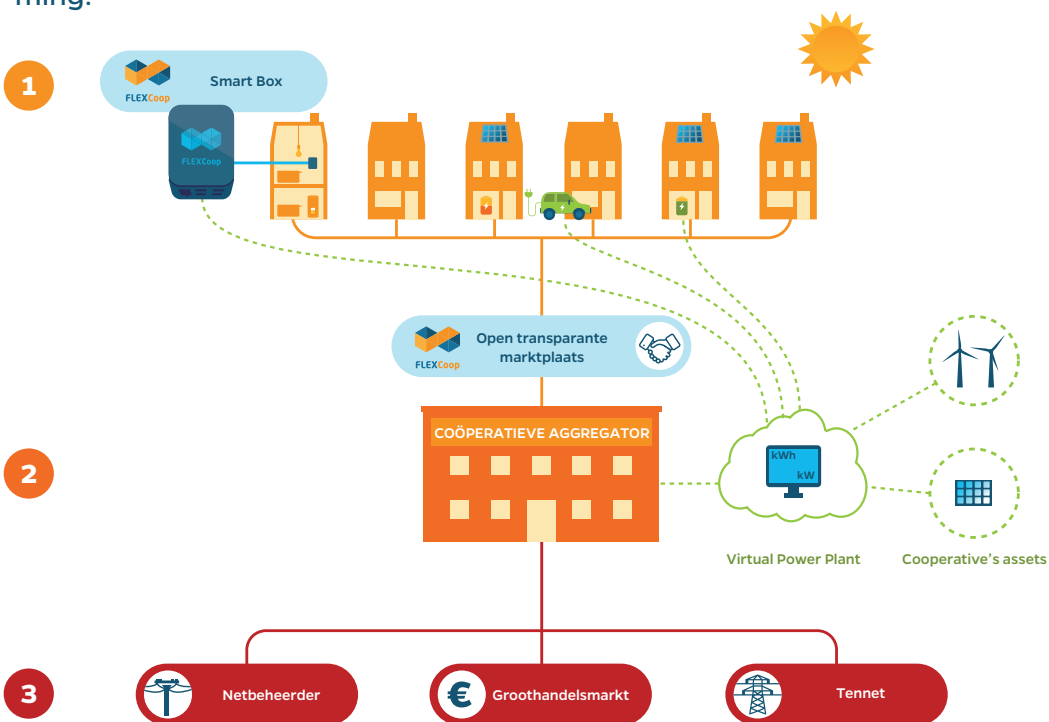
ming.

1

FLEXCoop

Smart Box

FLEXCoop

FLEXCoop

Open transparante marktplaats

COÖPERATIEVE AGGREGATOR

2

kWh

kW

Virtual Power Plant

Cooperative's assets

3

Netbeheerder

€

Groothandelsmarkt

Tennet